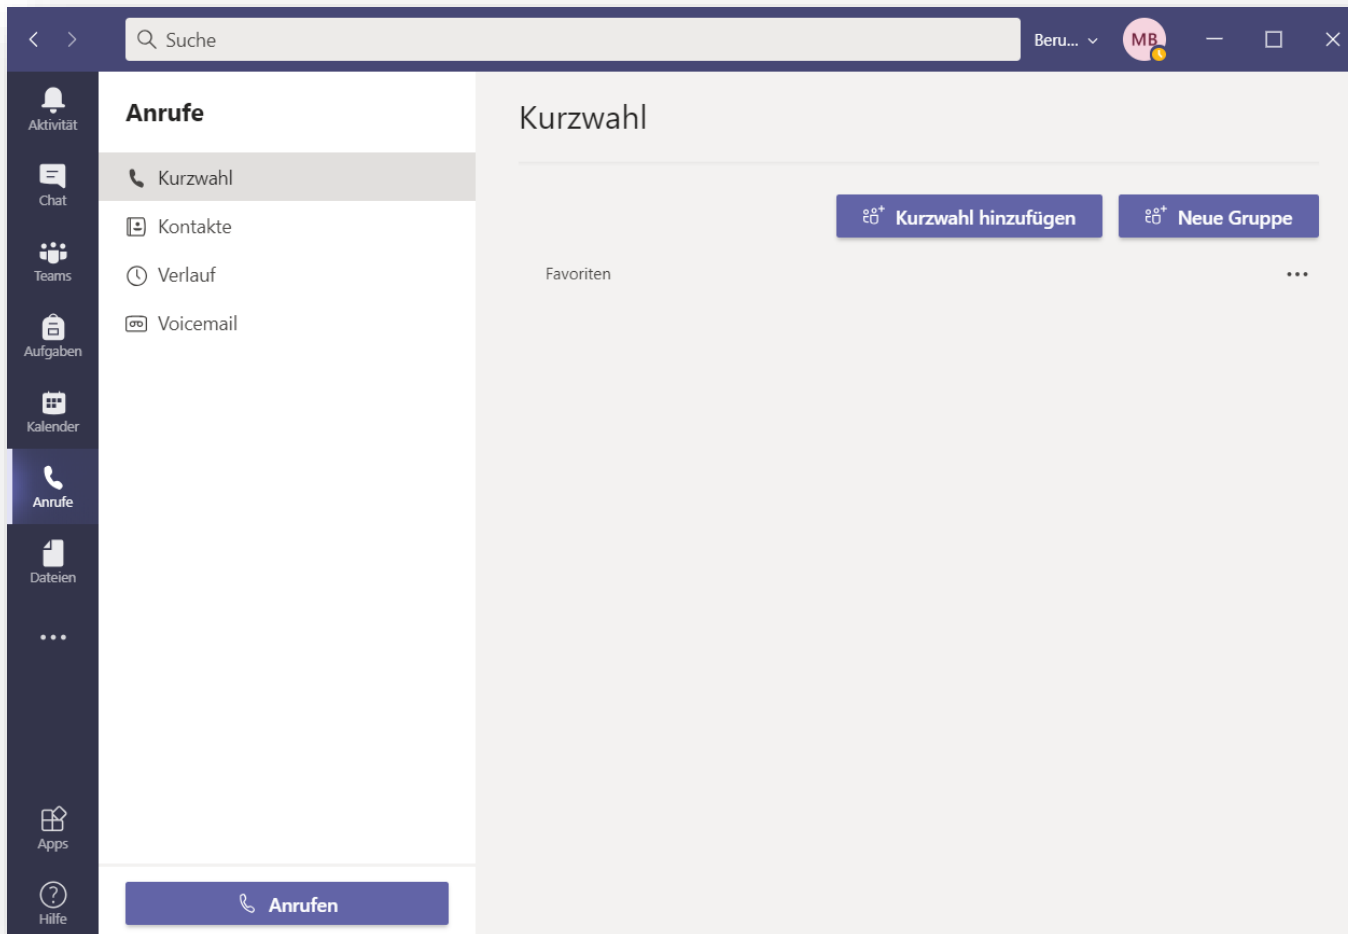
Suche

Beru...

MB

Aktivität

Chat

Teams

Aufgaben

Kalender

Anrufe

Dateien

...

Apps

Hilfe

Anrufe

Kurzwahl

Kontakte

Verlauf

Voicemail

Anrufen

Kurzwahl

Kurzwahl hinzufügen

Neue Gruppe

Favoriten

...